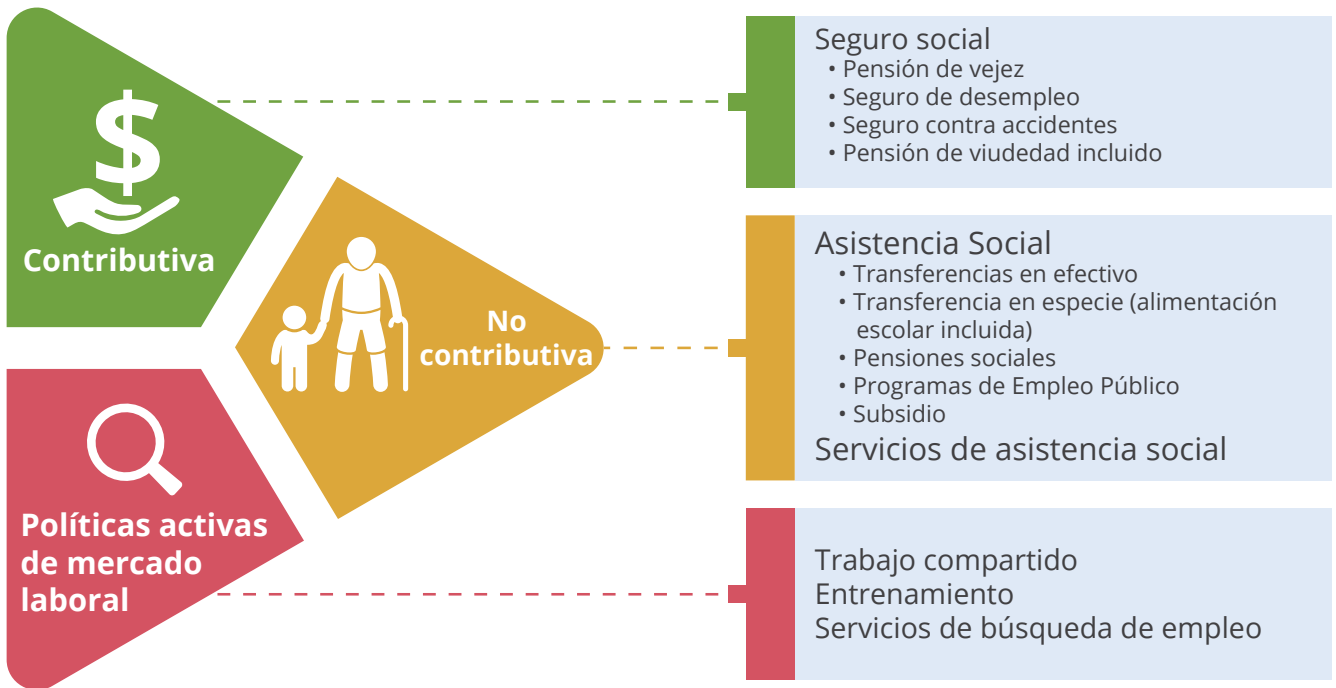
Contributiva

No contributiva

Políticas activas de mercado laboral

Seguro social
• Pensión de vejez
• Seguro de desempleo
• Seguro contra accidentes
• Pensión de viudedad incluido

Asistencia Social
• Transferencias en efectivo
• Transferencia en especie (alimentación escolar incluida)
• Pensiones sociales
• Programas de Empleo Público
• Subsidio
Servicios de asistencia social

Trabajo compartido
Entrenamiento
Servicios de búsqueda de empleo